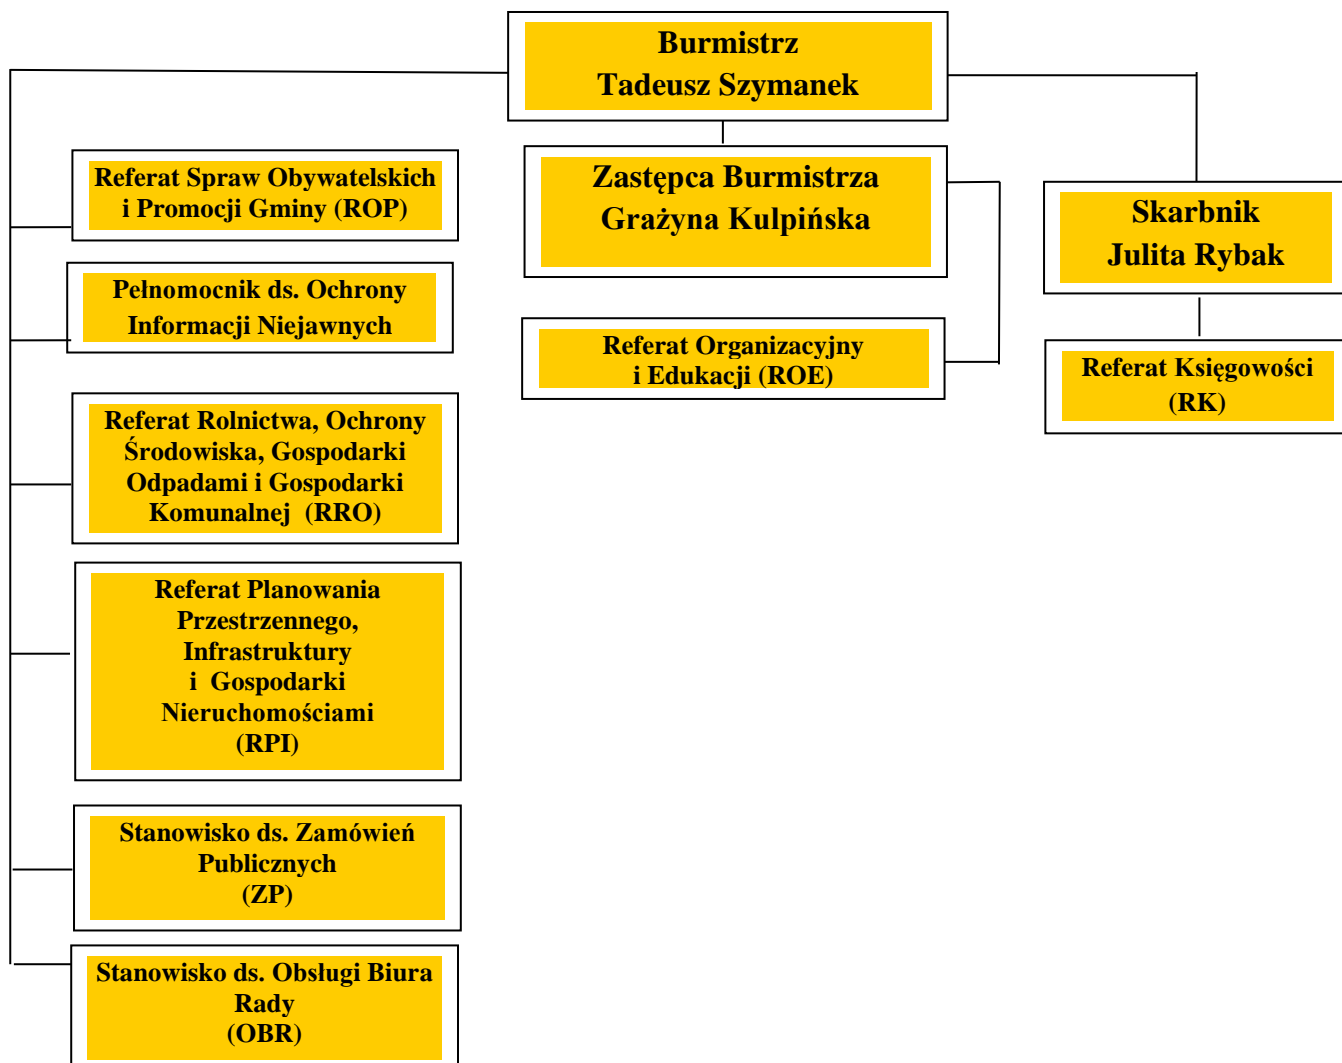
Burmistrz
Tadeusz Szymanek

Zastępca Burmistrza
Grażyna Kulpińska

Skarbnik
Julita Rybak

Referat Spraw Obywatelskich i Promocji Gminy (ROP)

Pełnomocnik ds. Ochrony Informacji Niejawnych

Referat Rolnictwa, Ochrony Środowiska, Gospodarki Odpadami i Gospodarki Komunalnej (RRO)

Referat Planowania Przestrzennego, Infrastruktury i Gospodarki Nieruchomościami (RPI)

Stanowisko ds. Zamówień Publicznych (ZP)

Stanowisko ds. Obsługi Biura Rady (OBR)

Referat Organizacyjny i Edukacji (ROE)

Referat Księgowości (RK)